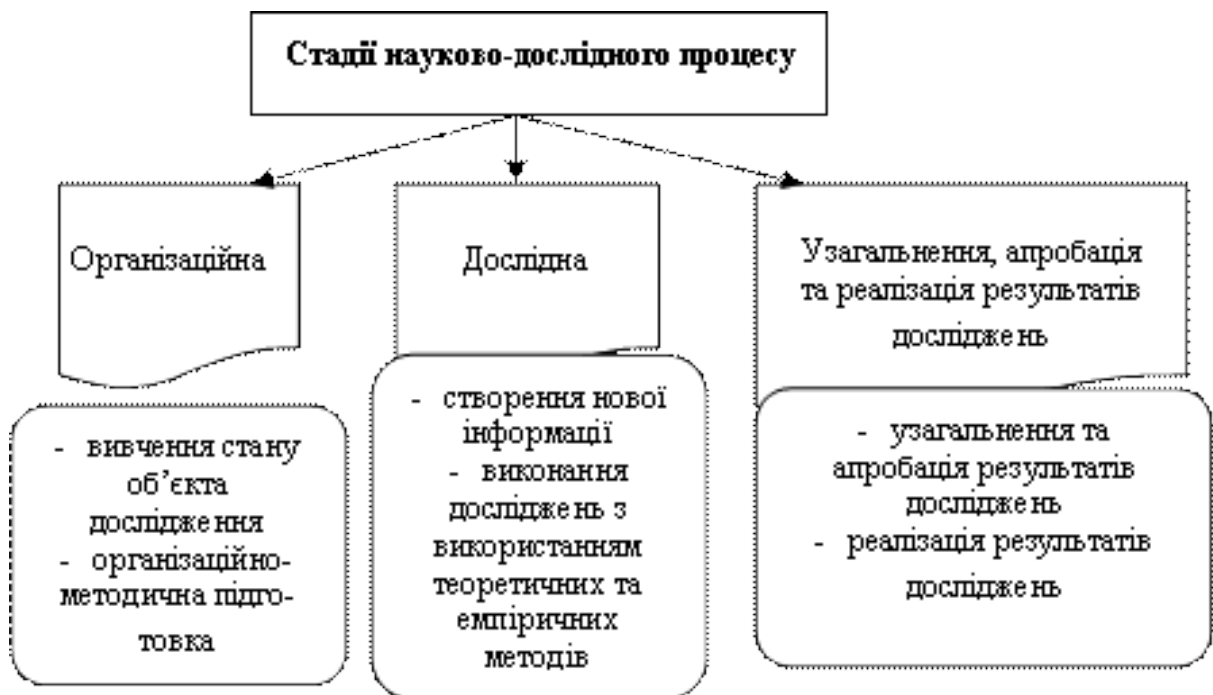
Стадії науково-дослідного процесу

Організаційна

Дослідна

Узагальнення, апробація та реалізація результатів досліджень

- вивчення стану об'єкта дослідження
- організаційно-методична підготовка

- створення нової інформації
- виконання досліджень з використанням теоретичних та емпіричних методів

- узагальнення та апробація результатів досліджень
- реалізація результатів досліджень